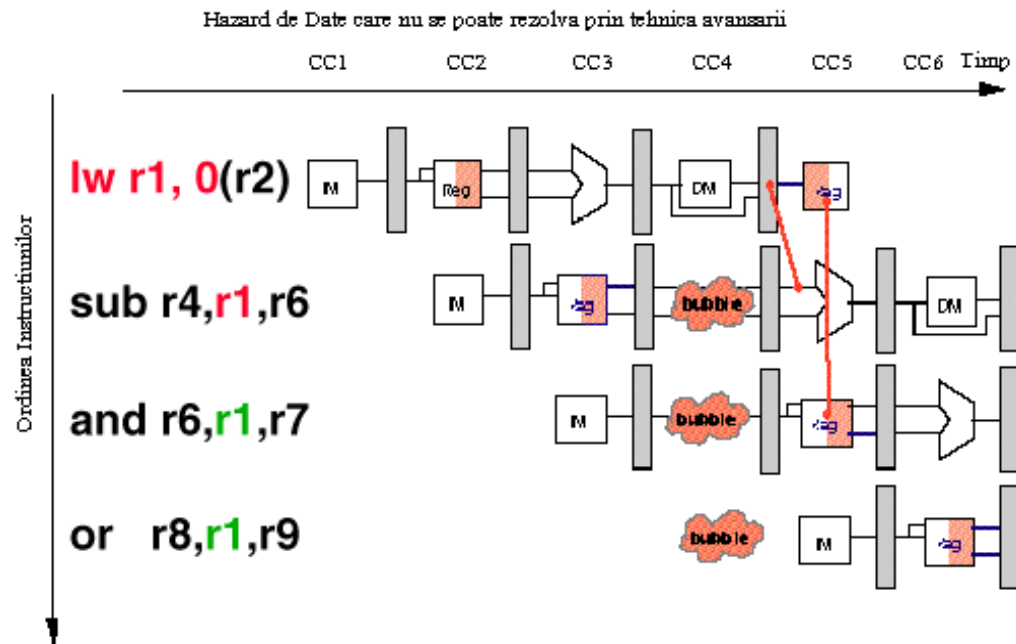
Hazard de Date care nu se poate rezolva prin tehnica avansarii

CC1 CC2 CC3 CC4 CC5 CC6 Timp

Ordinea Instructiunilor

lw r1, 0(r2)

IM Reg DM Reg

sub r4,r1,r6

IM Reg bubble DM

and r6,r1,r7

IM bubble Reg

or r8,r1,r9

bubble IM Reg